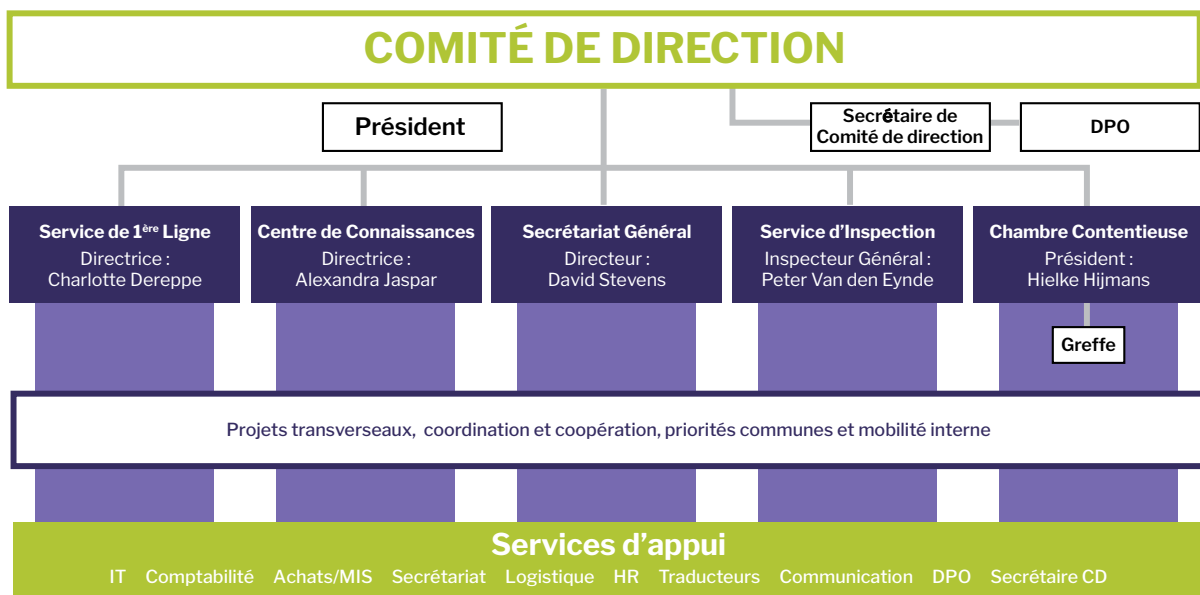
COMITÉ DE DIRECTION

Président

Secrétaire de Comité de direction

DPO

Service de 1ère Ligne
Directrice :
Charlotte Dereppe

Centre de Connaissances
Directrice :
Alexandra Jaspar

Secrétariat Général
Directeur :
David Stevens

Service d'Inspection
Inspecteur Général :
Peter Van den Eynde

Chambre Contentieuse
Président :
Hielke Hijmans

Greffe

Projets transverseaux, coordination et coopération, priorités communes et mobilité interne

Services d'appui
IT Comptabilité Achats/MIS Secrétariat Logistique HR Traducteurs Communication DPO Secrétaire CD